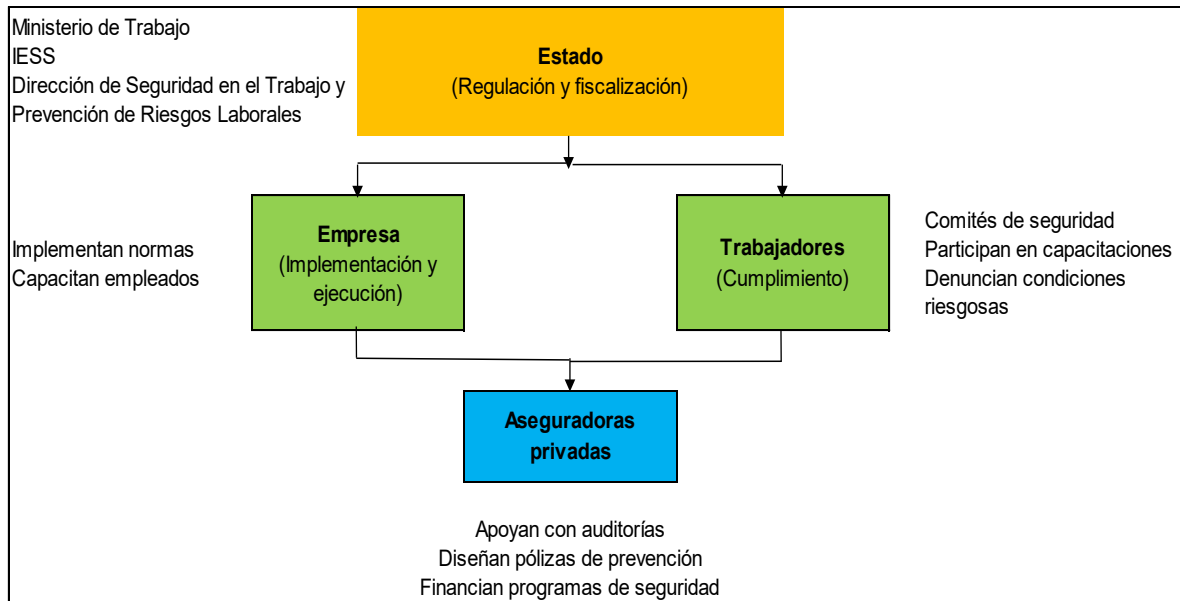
Ministerio de Trabajo
IESS
Dirección de Seguridad en el Trabajo y Prevención de Riesgos Laborales

**Estado**
(Regulación y fiscalización)

Implementan normas
Capacitan empleados

**Empresa**
(Implementación y ejecución)

**Trabajadores**
(Cumplimiento)

Comités de seguridad
Participan en capacitaciones
Denuncian condiciones riesgosas

**Aseguradoras privadas**

Apoyan con auditorías
Diseñan pólizas de prevención
Financian programas de seguridad